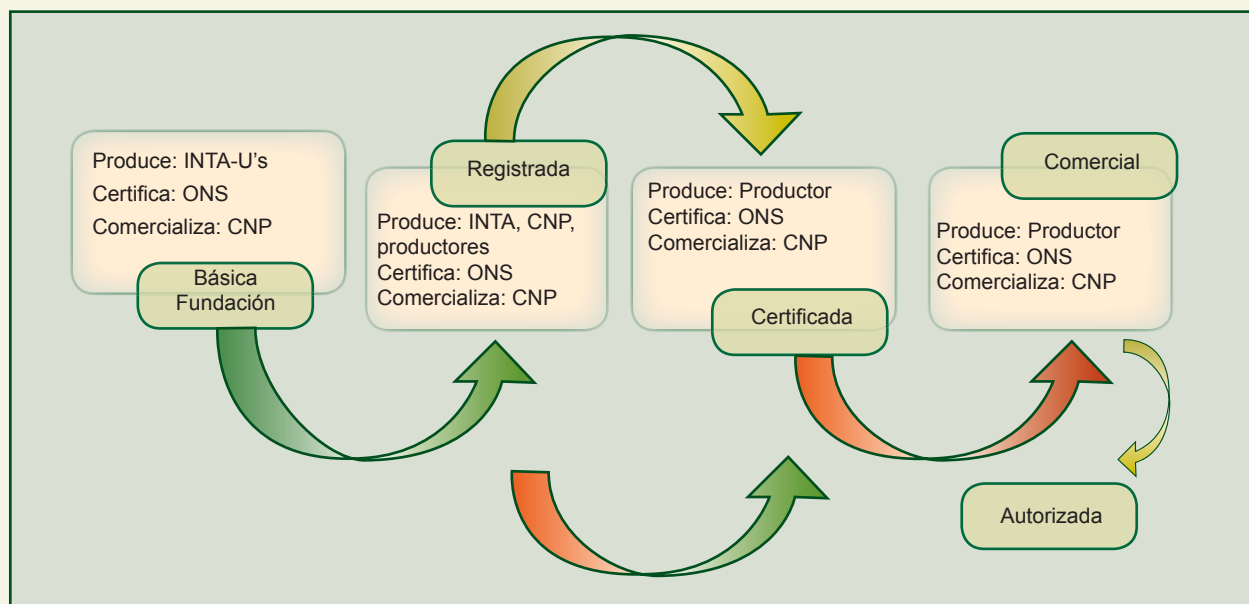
Produce: INTA-U's
Certifica: ONS
Comercializa: CNP

Básica
Fundación

Registrada

Produce: INTA, CNP, productores
Certifica: ONS
Comercializa: CNP

Produce: Productor
Certifica: ONS
Comercializa: CNP

Certificada

Comercial

Produce: Productor
Certifica: ONS
Comercializa: CNP

Autorizada